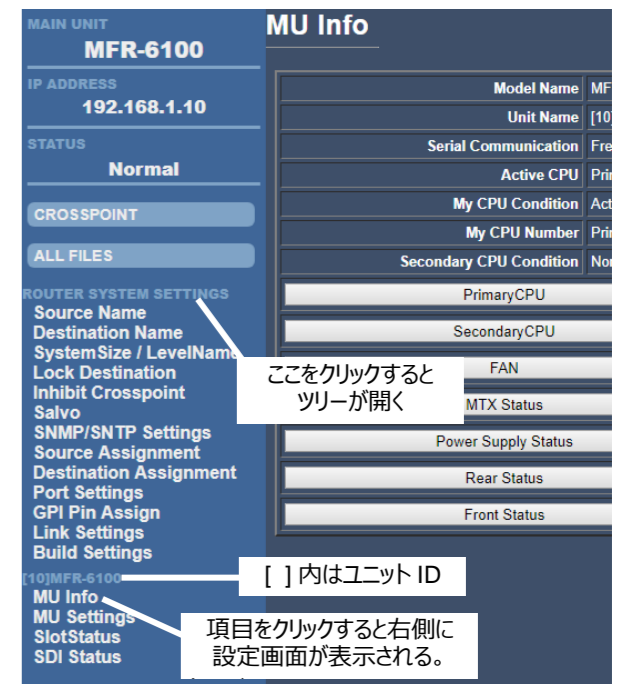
MAIN UNIT
MFR-6100
IP ADDRESS
192.168.1.10
STATUS
Normal
CROSSPOINT
ALL FILES
ROUTER SYSTEM SETTINGS
Source Name
Destination Name
SystemSize / LevelName
Lock Destination
Inhibit Crosspoint
Salvo
SNMP/SNTP Settings
Source Assignment
Destination Assignment
Port Settings
GPI Pin Assign
Link Settings
Build Settings
[10]MFR-6100
MU Info
MU Settings
SlotStatus
SDI Status

MU Info

| Model Name | MF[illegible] |
|---|---|
| Unit Name | [10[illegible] |
| Serial Communication | Fre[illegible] |
| Active CPU | Pri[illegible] |
| My CPU Condition | Act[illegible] |
| My CPU Number | Pri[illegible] |
| Secondary CPU Condition | Nor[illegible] |

PrimaryCPU
SecondaryCPU
FAN
MTX Status
Power Supply Status
Rear Status
Front Status

ここをクリックすると
ツリーが開く

[ ] 内はユニット ID

項目をクリックすると右側に
設定画面が表示される。